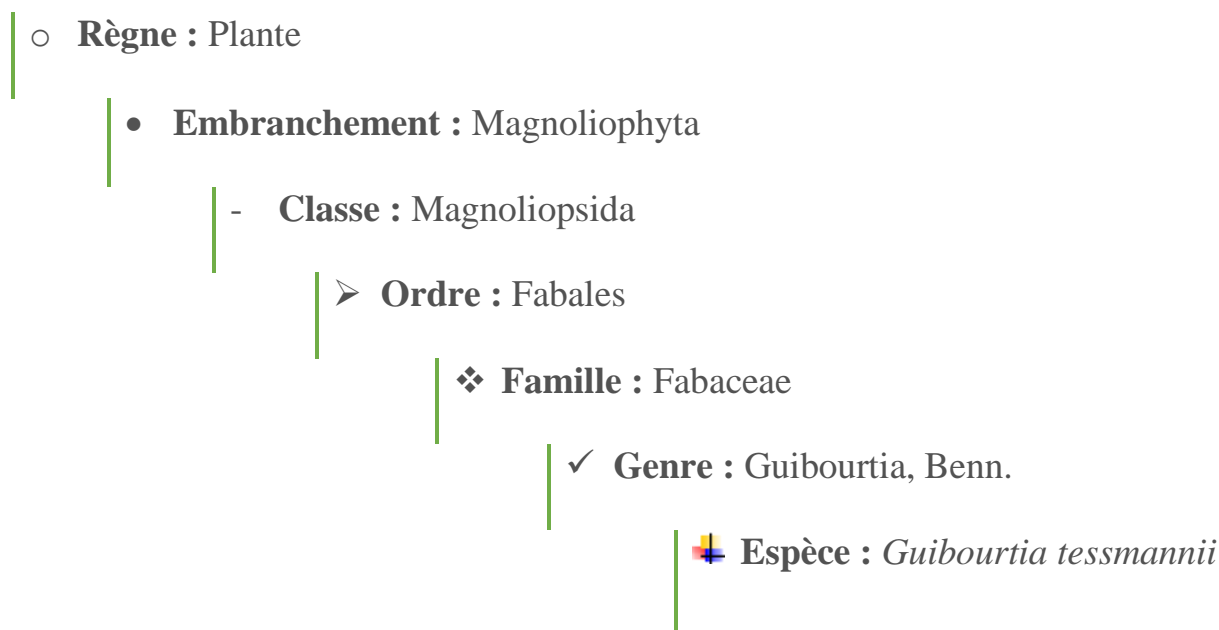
o **Règne :** Plante

• **Embranchement :** Magnoliophyta

- **Classe :** Magnoliopsida

➢ **Ordre :** Fabales

❖ **Famille :** Fabaceae

✓ **Genre :** Guibourtia, Benn.

**Espèce :** *Guibourtia tessmannii*